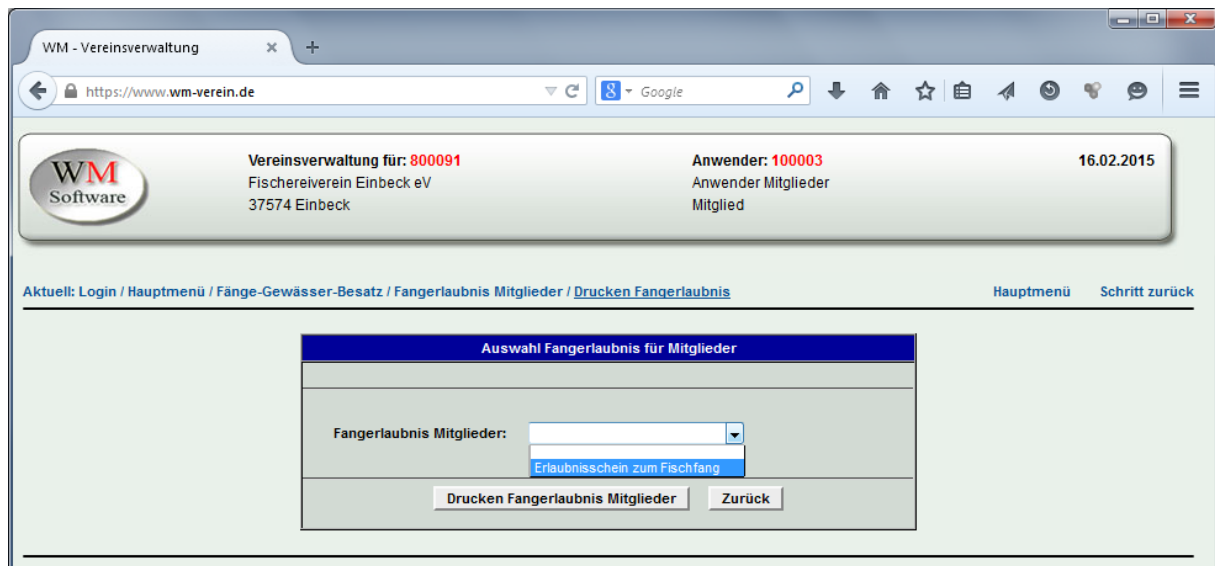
WM - Vereinsverwaltung

https://www.wm-verein.de

Google

WM Software

Vereinsverwaltung für: 800091
Fischereiverein Einbeck eV
37574 Einbeck

Anwender: 100003
Anwender Mitglieder
Mitglied

16.02.2015

Aktuell: Login / Hauptmenü / Fänge-Gewässer-Besatz / Fangerlaubnis Mitglieder / Drucken Fangerlaubnis

Hauptmenü

Schritt zurück

Auswahl Fangerlaubnis für Mitglieder

Fangerlaubnis Mitglieder:

Erlaubnisschein zum Fischfang

Drucken Fangerlaubnis Mitglieder

Zurück